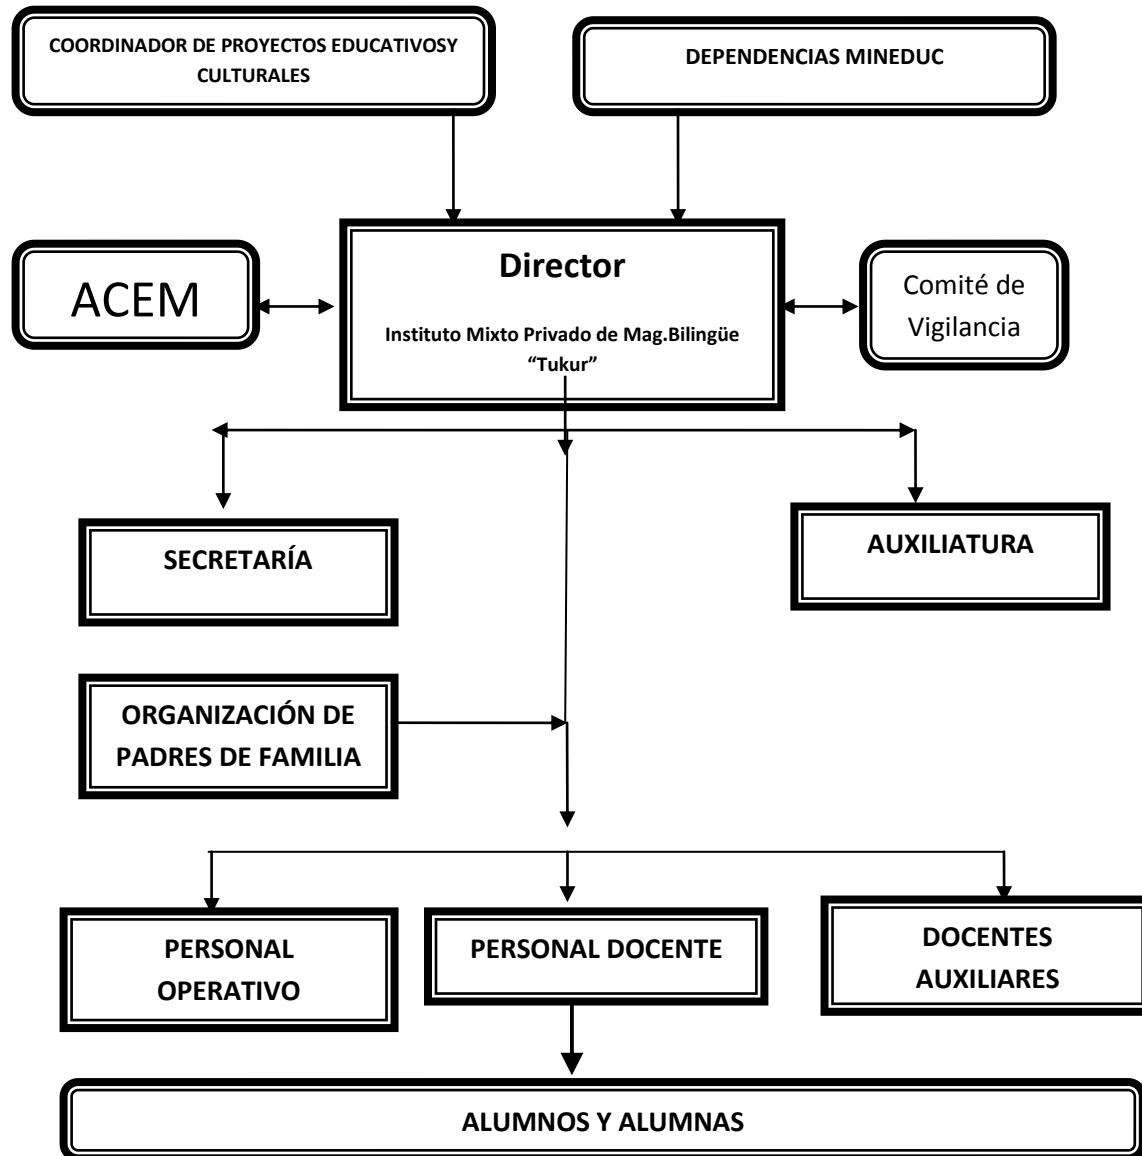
COORDINADOR DE PROYECTOS EDUCATIVOSY CULTURALES

DEPENDENCIAS MINEDUC

ACEM

Director

Instituto Mixto Privado de Mag.Bilingüe "Tukur"

Comité de Vigilancia

SECRETARÍA

AUXILIATURA

ORGANIZACIÓN DE PADRES DE FAMILIA

PERSONAL OPERATIVO

PERSONAL DOCENTE

DOCENTES AUXILIARES

ALUMNOS Y ALUMNAS